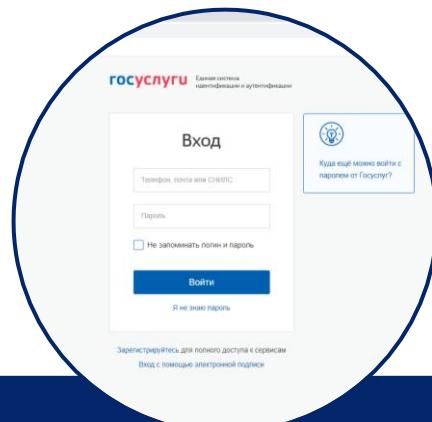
госуслуги Единая система идентификации и аутентификации

Вход

Телефон, почта или СНИЛС

Пароль

Не запоминать логин и пароль

Войти

Я не знаю пароль

Куда ещё можно войти с паролем от Госуслуг?

Зарегистрируйтесь для полного доступа к сервисам

Вход с помощью электронной подписи